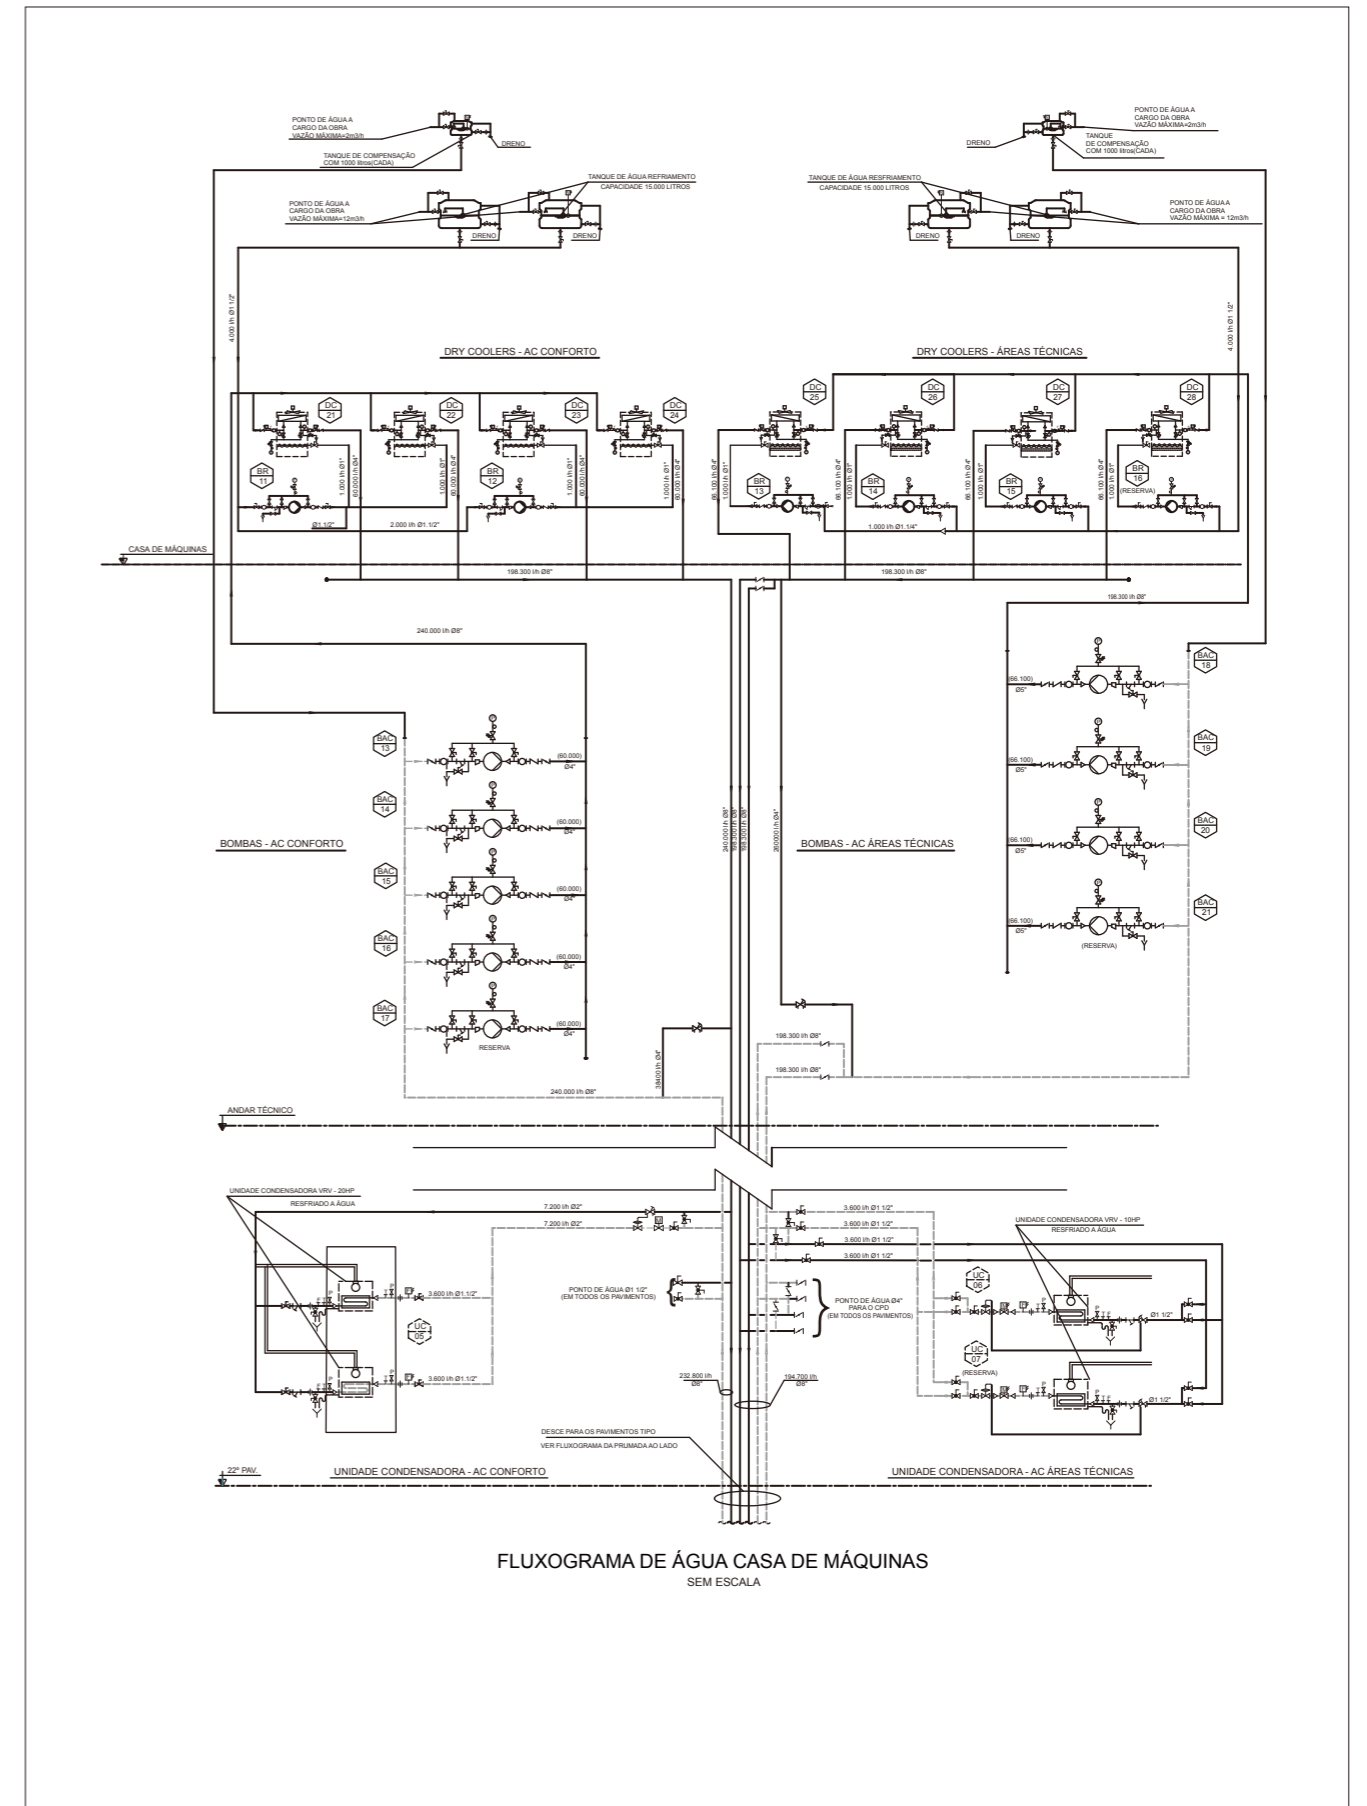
PONTO DE ÁGUA A CARGO DA OBRA VAZÃO MÁXIMA=2m3/h

TANQUE DE COMPENSAÇÃO COM 1000 litros(CADA)

DRENO

PONTO DE ÁGUA A CARGO DA OBRA VAZÃO MÁXIMA=2m3/h

TANQUE DE COMPENSAÇÃO COM 1000 litros(CADA)

DRENO

PONTO DE ÁGUA A CARGO DA OBRA VAZÃO MÁXIMA=12m3/h

TANQUE DE ÁGUA REFRIAMENTO CAPACIDADE 15.000 LITROS

DRENO

DRENO

TANQUE DE ÁGUA RESFRIAMENTO CAPACIDADE 15.000 LITROS

PONTO DE ÁGUA A CARGO DA OBRA VAZÃO MÁXIMA = 12m3/h

DRENO

DRENO

4.000 l/h Ø1 1/2"

4.000 l/h Ø1 1/2"

DRY COOLERS - AC CONFORTO

DRY COOLERS - ÁREAS TÉCNICAS

DC 21

DC 22

DC 23

DC 24

DC 25

DC 26

DC 27

DC 28

BR 11

BR 12

BR 13

BR 14

BR 15

BR 16 (RESERVA)

1.000 l/h Ø1"

60.000 l/h Ø4"

Ø1.1/2"

2.000 l/h Ø1.1/2"

66.100 l/h Ø4"

1.000 l/h Ø1"

1.000 l/h Ø1.1/4"

CASA DE MÁQUINAS

198.300 l/h Ø8"

198.300 l/h Ø8"

198.300 l/h Ø8"

240.000 l/h Ø8"

BAC 13

BAC 14

BAC 15

BAC 16

BAC 17

(60.000) Ø4"

RESERVA

BOMBAS - AC CONFORTO

240000 l/h Ø8"

198300 l/h Ø8"

198300 l/h Ø8"

260000 l/h Ø4"

BOMBAS - AC ÁREAS TÉCNICAS

BAC 18

BAC 19

BAC 20

BAC 21

(66.100) Ø6"

(66.100) Ø5"

(RESERVA)

198.300 l/h Ø8"

198.300 l/h Ø8"

38400 l/h Ø4"

240.000 l/h Ø8"

ANDAR TÉCNICO

UNIDADE CONDENSADORA VRV - 20HP RESFRIADO A ÁGUA

7.200 l/h Ø2"

7.200 l/h Ø2"

3.600 l/h Ø1.1/2"

UC 05

3.600 l/h Ø1.1/2"

PONTO DE ÁGUA Ø1 1/2" (EM TODOS OS PAVIMENTOS)

PONTO DE ÁGUA Ø4" PARA O CPD (EM TODOS OS PAVIMENTOS)

3.600 l/h Ø1 1/2"

3.600 l/h Ø1 1/2"

3.600 l/h Ø1 1/2"

3.600 l/h Ø1 1/2"

UNIDADE CONDENSADORA VRV - 10HP RESFRIADO A ÁGUA

UC 06

UC 07 (RESERVA)

Ø1 1/2"

Ø1 1/2"

232.800 l/h Ø8"

194.700 l/h Ø8"

DESCE PARA OS PAVIMENTOS TIPO VER FLUXOGRAMA DA PRUMADA AO LADO

22º PAV.

UNIDADE CONDENSADORA - AC CONFORTO

UNIDADE CONDENSADORA - AC ÁREAS TÉCNICAS

FLUXOGRAMA DE ÁGUA CASA DE MÁQUINAS

SEM ESCALA